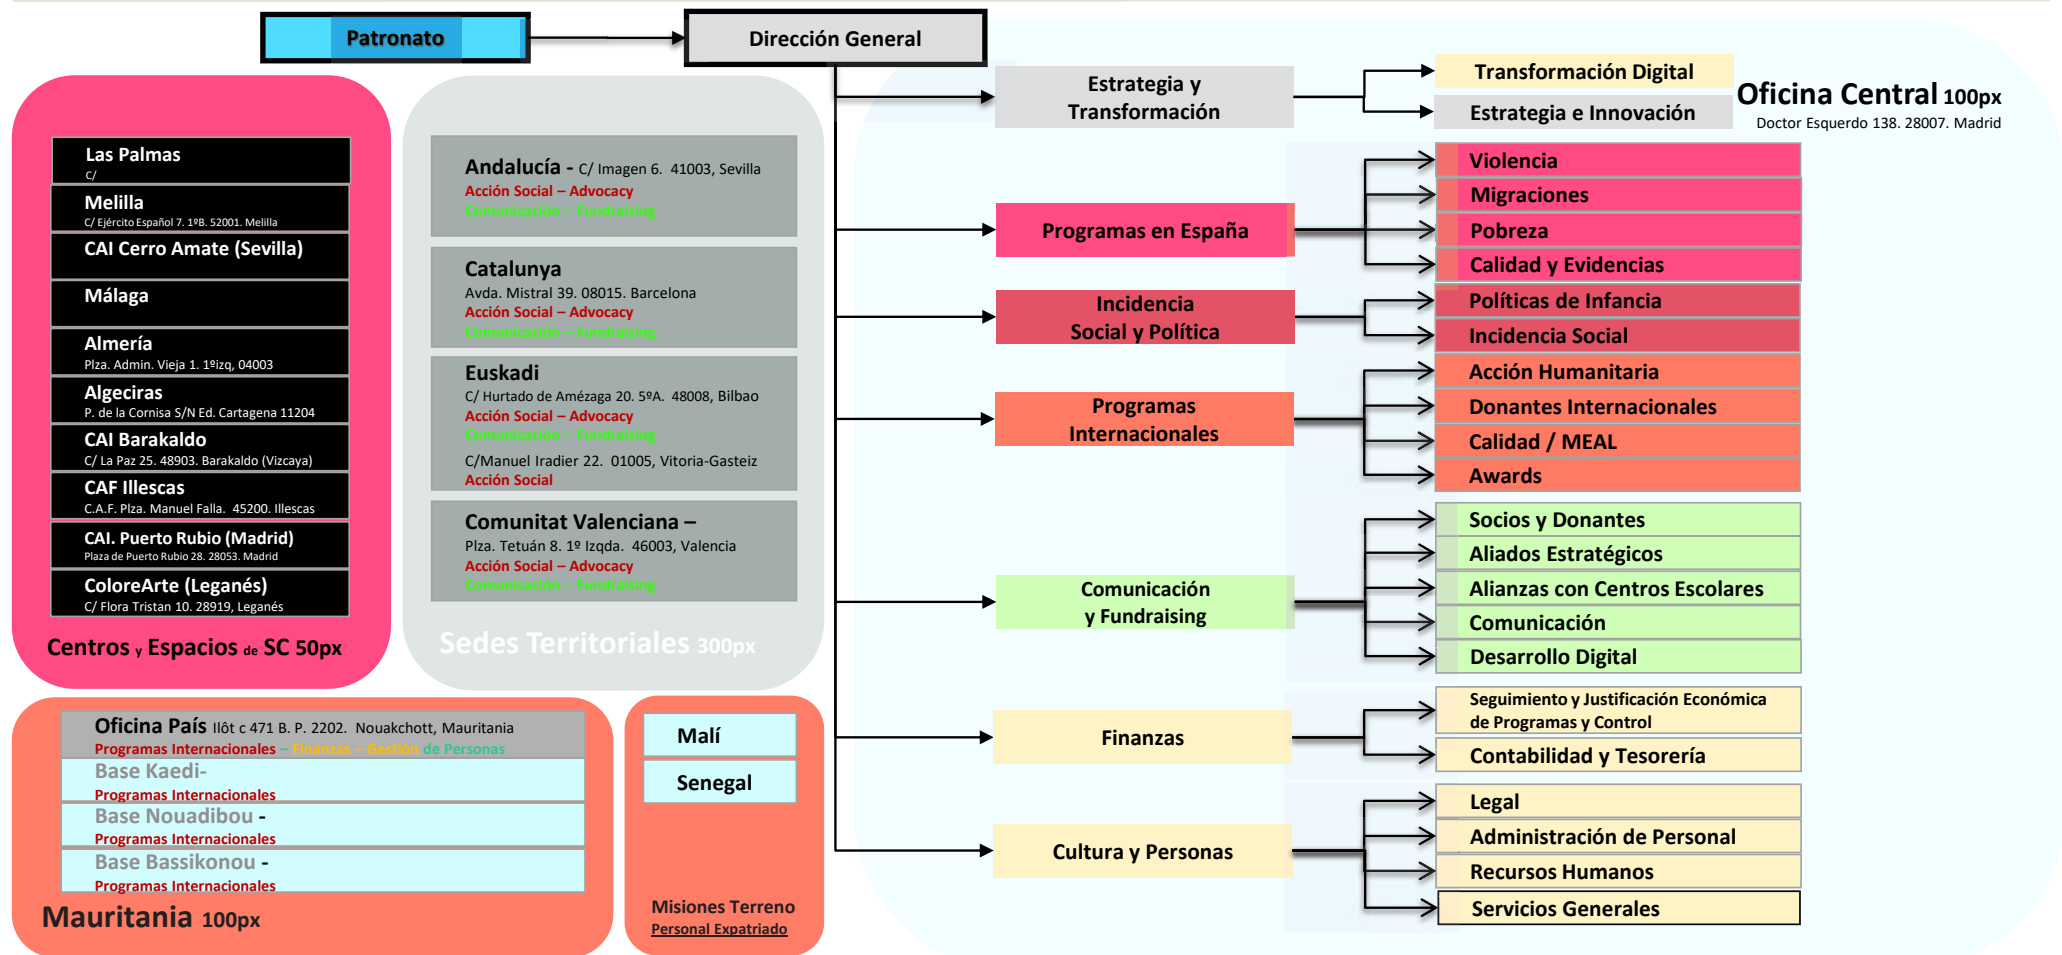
Patronato

Dirección General

Estrategia y Transformación

Transformación Digital

Estrategia e Innovación

Oficina Central 100px
Doctor Esquerdo 138. 28007. Madrid

Programas en España

Violencia
Migraciones
Pobreza
Calidad y Evidencias

Incidencia Social y Política

Políticas de Infancia
Incidencia Social

Programas Internacionales

Acción Humanitaria
Donantes Internacionales
Calidad / MEAL
Awards

Comunicación y Fundraising

Socios y Donantes
Aliados Estratégicos
Alianzas con Centros Escolares
Comunicación
Desarrollo Digital

Finanzas

Seguimiento y Justificación Económica de Programas y Control
Contabilidad y Tesorería

Cultura y Personas

Legal
Administración de Personal
Recursos Humanos
Servicios Generales

Las Palmas
C/

Melilla
C/ Ejército Español 7. 1ºB. 52001. Melilla

CAI Cerro Amate (Sevilla)

Málaga

Almería
Plza. Admin. Vieja 1. 1ºizq, 04003

Algeciras
P. de la Cornisa S/N Ed. Cartagena 11204

CAI Barakaldo
C/ La Paz 25. 48903. Barakaldo (Vizcaya)

CAF Illescas
C.A.F. Plza. Manuel Falla. 45200. Illescas

CAI. Puerto Rubio (Madrid)
Plaza de Puerto Rubio 28. 28053. Madrid

ColoreArte (Leganés)
C/ Flora Tristan 10. 28919, Leganés

Centros y Espacios de SC 50px

Andalucía - C/ Imagen 6. 41003, Sevilla
Acción Social – Advocacy
Comunicación – Fundraising

Catalunya
Avda. Mistral 39. 08015. Barcelona
Acción Social – Advocacy
Comunicación – Fundraising

Euskadi
C/ Hurtado de Amézaga 20. 5ºA. 48008, Bilbao
Acción Social – Advocacy
Comunicación – Fundraising
C/Manuel Iradier 22. 01005, Vitoria-Gasteiz
Acción Social

Comunitat Valenciana –
Plza. Tetuán 8. 1º Izqda. 46003, Valencia
Acción Social – Advocacy
Comunicación – Fundraising

Sedes Territoriales 300px

Oficina País Ilôt c 471 B. P. 2202. Nouakchott, Mauritania
Programas Internacionales – Finanzas – Gestión de Personas

Base Kaedi-
Programas Internacionales

Base Nouadibou -
Programas Internacionales

Base Bassikonou -
Programas Internacionales

Mauritania 100px

Malí

Senegal

Misiones Terreno
Personal Expatriado